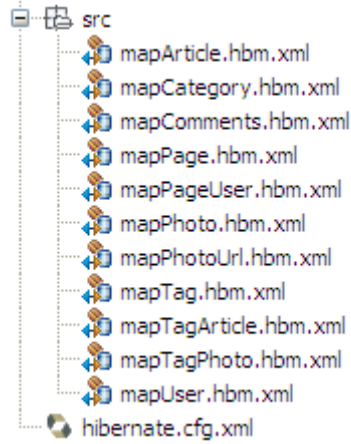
src
mapArticle.hbm.xml
mapCategory.hbm.xml
mapComments.hbm.xml
mapPage.hbm.xml
mapPageUser.hbm.xml
mapPhoto.hbm.xml
mapPhotoUrl.hbm.xml
mapTag.hbm.xml
mapTagArticle.hbm.xml
mapTagPhoto.hbm.xml
mapUser.hbm.xml
hibernate.cfg.xml